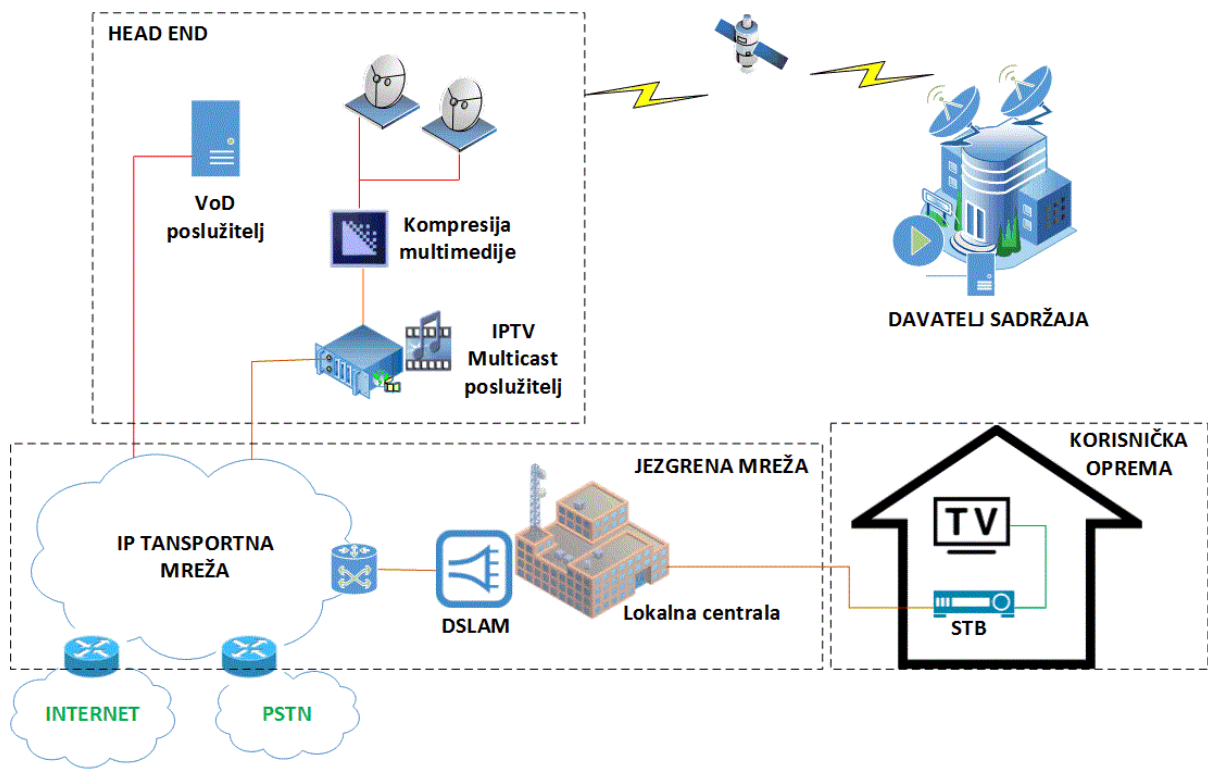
HEAD END

VoD poslužitelj

Kompresija multimedije

IPTV Multicast poslužitelj

DAVATELJ SADRŽAJA

JEZGRENA MREŽA

KORISNIČKA OPREMA

TV

IP TANSPORTNA MREŽA

DSLAM

Lokalna centrala

STB

INTERNET

PSTN